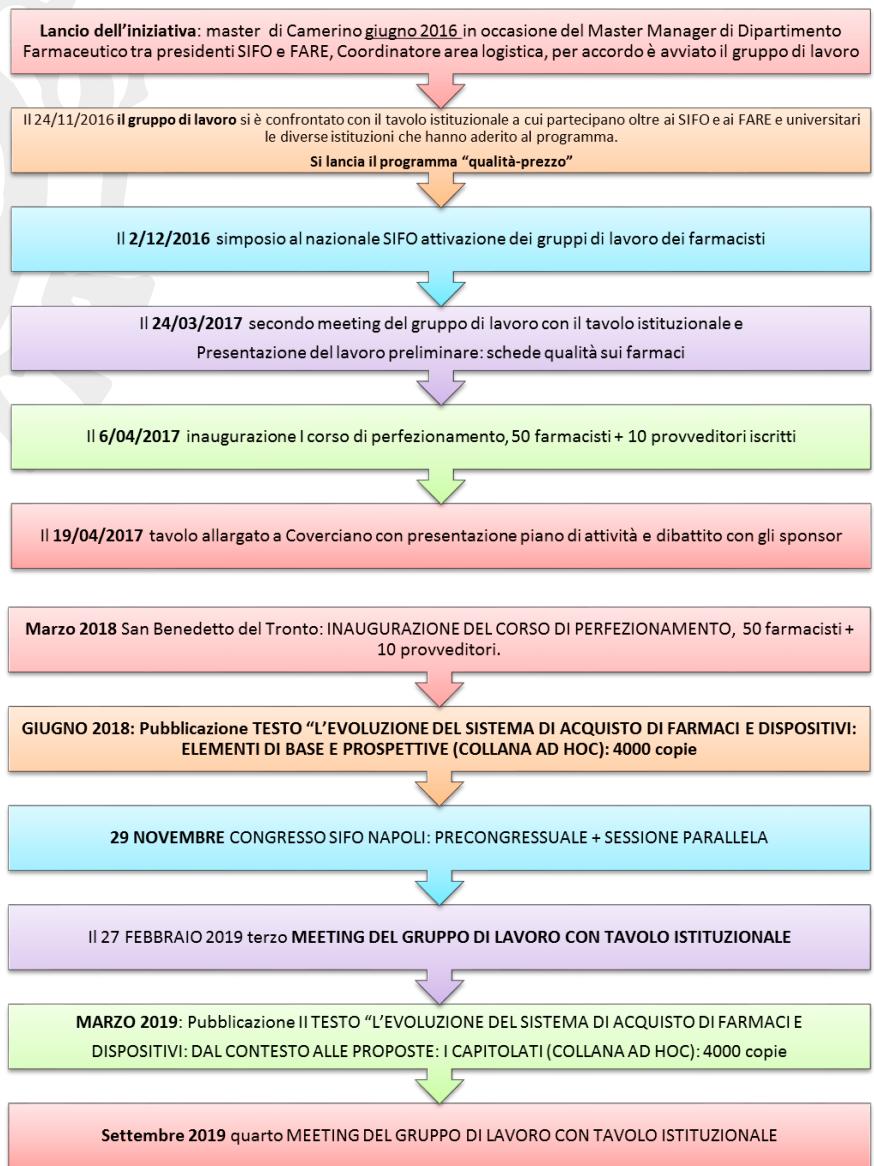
Lancio dell'iniziativa: master di Camerino giugno 2016 in occasione del Master Manager di Dipartimento Farmaceutico tra presidenti SIFO e FARE, Coordinatore area logistica, per accordo è avviato il gruppo di lavoro

Il 24/11/2016 il gruppo di lavoro si è confrontato con il tavolo istituzionale a cui partecipano oltre ai SIFO e ai FARE e universitari le diverse istituzioni che hanno aderito al programma.

Si lancia il programma "qualità-prezzo"

Il 2/12/2016 simposio al nazionale SIFO attivazione dei gruppi di lavoro dei farmacisti

Il 24/03/2017 secondo meeting del gruppo di lavoro con il tavolo istituzionale e Presentazione del lavoro preliminare: schede qualità sui farmaci

Il 6/04/2017 inaugurazione I corso di perfezionamento, 50 farmacisti + 10 provveditori iscritti

Il 19/04/2017 tavolo allargato a Coverciano con presentazione piano di attività e dibattito con gli sponsor

Marzo 2018 San Benedetto del Tronto: INAUGURAZIONE DEL CORSO DI PERFEZIONAMENTO, 50 farmacisti + 10 provveditori.

GIUGNO 2018: Pubblicazione TESTO "L'EVOLUZIONE DEL SISTEMA DI ACQUISTO DI FARMACI E DISPOSITIVI: ELEMENTI DI BASE E PROSPETTIVE (COLLANA AD HOC): 4000 copie

29 NOVEMBRE CONGRESSO SIFO NAPOLI: PRECONGRESSUALE + SESSIONE PARALLELA

Il 27 FEBBRAIO 2019 terzo MEETING DEL GRUPPO DI LAVORO CON TAVOLO ISTITUZIONALE

MARZO 2019: Pubblicazione II TESTO "L'EVOLUZIONE DEL SISTEMA DI ACQUISTO DI FARMACI E DISPOSITIVI: DAL CONTESTO ALLE PROPOSTE: I CAPITOLATI (COLLANA AD HOC): 4000 copie

Settembre 2019 quarto MEETING DEL GRUPPO DI LAVORO CON TAVOLO ISTITUZIONALE